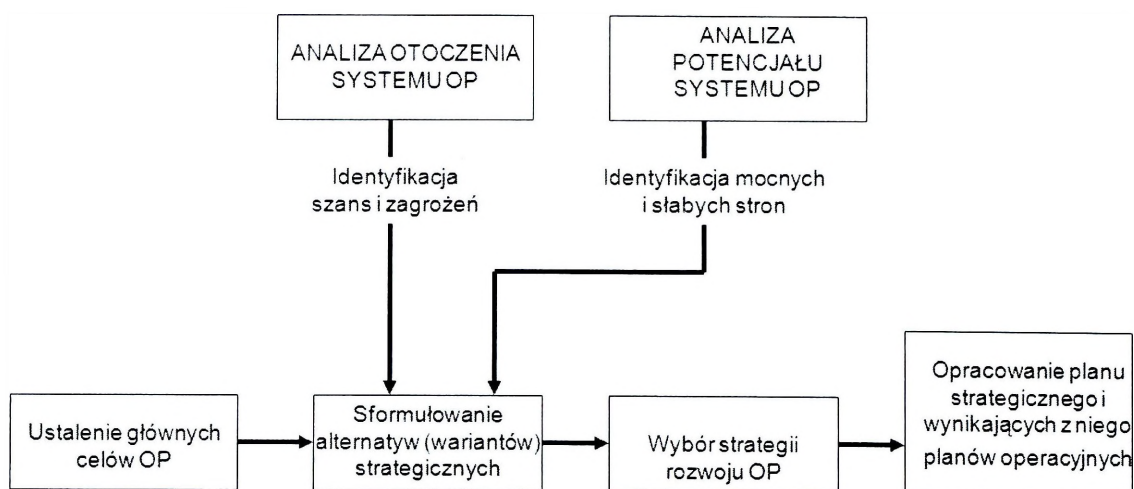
ANALIZA OTOCZENIA SYSTEMU OP

ANALIZA POTENCJAŁU SYSTEMU OP

Identyfikacja szans i zagrożeń

Identyfikacja mocnych i słabych stron

Ustalenie głównych celów OP

Sformułowanie alternatyw (wariantów) strategicznych

Wybór strategii rozwoju OP

Opracowanie planu strategicznego i wynikających z niego planów operacyjnych